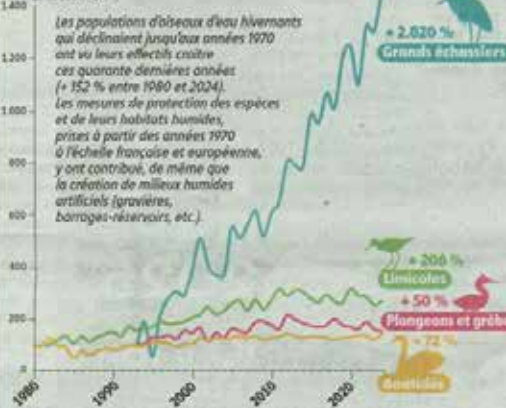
1 400

1 200

1 000

800

600

400

200

Les populations d'oiseaux d'eau hivernants qui déclinaient jusqu'aux années 1970 ont vu leurs effectifs croître ces quarante dernières années (+ 152 % entre 1980 et 2024). Les mesures de protection des espèces et de leurs habitats humides, prises à partir des années 1970 à l'échelle française et européenne, y ont contribué, de même que la création de milieux humides artificiels (gravières, barrages-réservoirs, etc.).

+ 2 020 %
Grands échassiers

+ 206 %
Limicoles

+ 50 %
Plongeons et grèbes

+ 72 %
Anatidés

1980 1990 2000 2010 2020